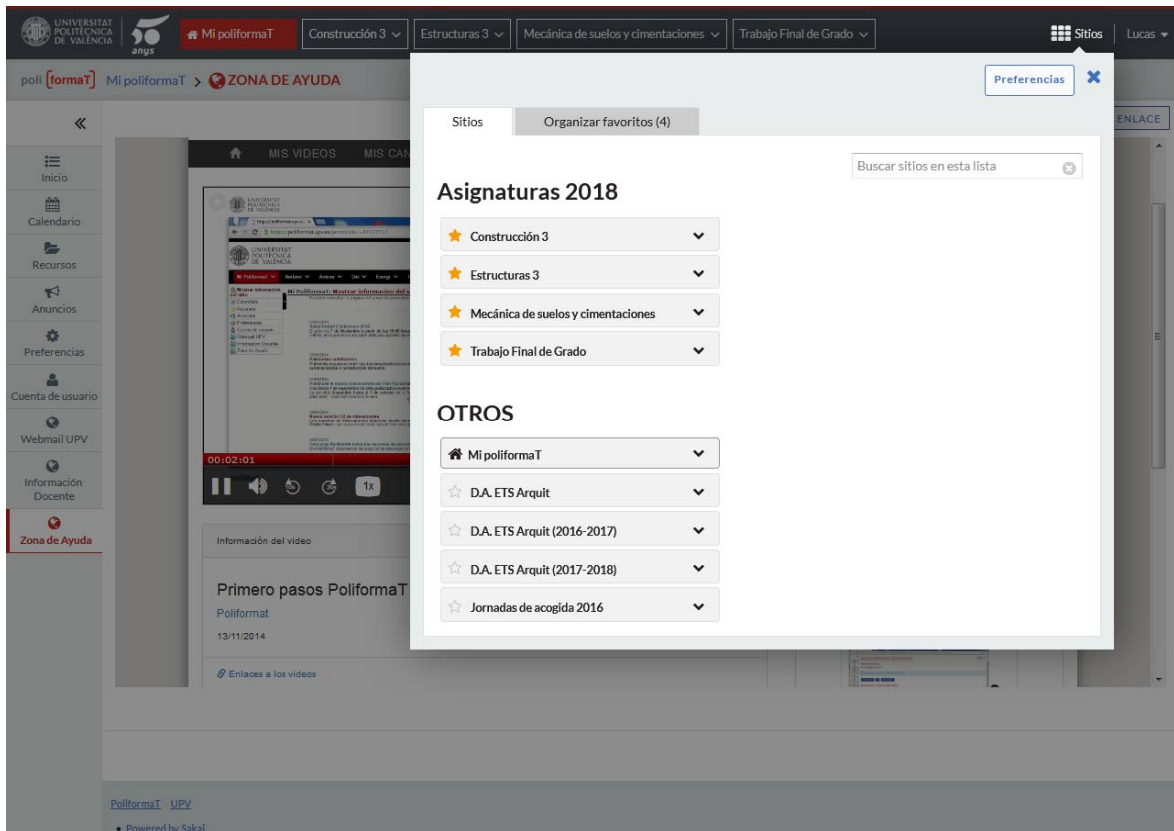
UNIVERSITAT POLITÈCNICA DE VALÈNCIA 50 anys

Mi poliformaT | Construcción 3 | Estructuras 3 | Mecánica de suelos y cimentaciones | Trabajo Final de Grado | Sitios | Lucas

poli [formaT] Mi poliformaT > ZONA DE AYUDA

«

Inicio
Calendario
Recursos
Anuncios
Preferencias
Cuenta de usuario
Webmail UPV
Información Docente
Zona de Ayuda

MIS VIDEOS MIS CA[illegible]

00:02:01

1x

ENLACE

Información del video

Primero pasos PoliformaT
Poliformat
13/11/2014

Enlaces a los videos

Preferencias

Sitios | Organizar favoritos (4)

Buscar sitios en esta lista

Asignaturas 2018

Construcción 3
Estructuras 3
Mecánica de suelos y cimentaciones
Trabajo Final de Grado

OTROS

Mi poliformaT
D.A. ETS Arquit
D.A. ETS Arquit (2016-2017)
D.A. ETS Arquit (2017-2018)
Jornadas de acogida 2016

PoliformaT UPV
• Powered by Sakai